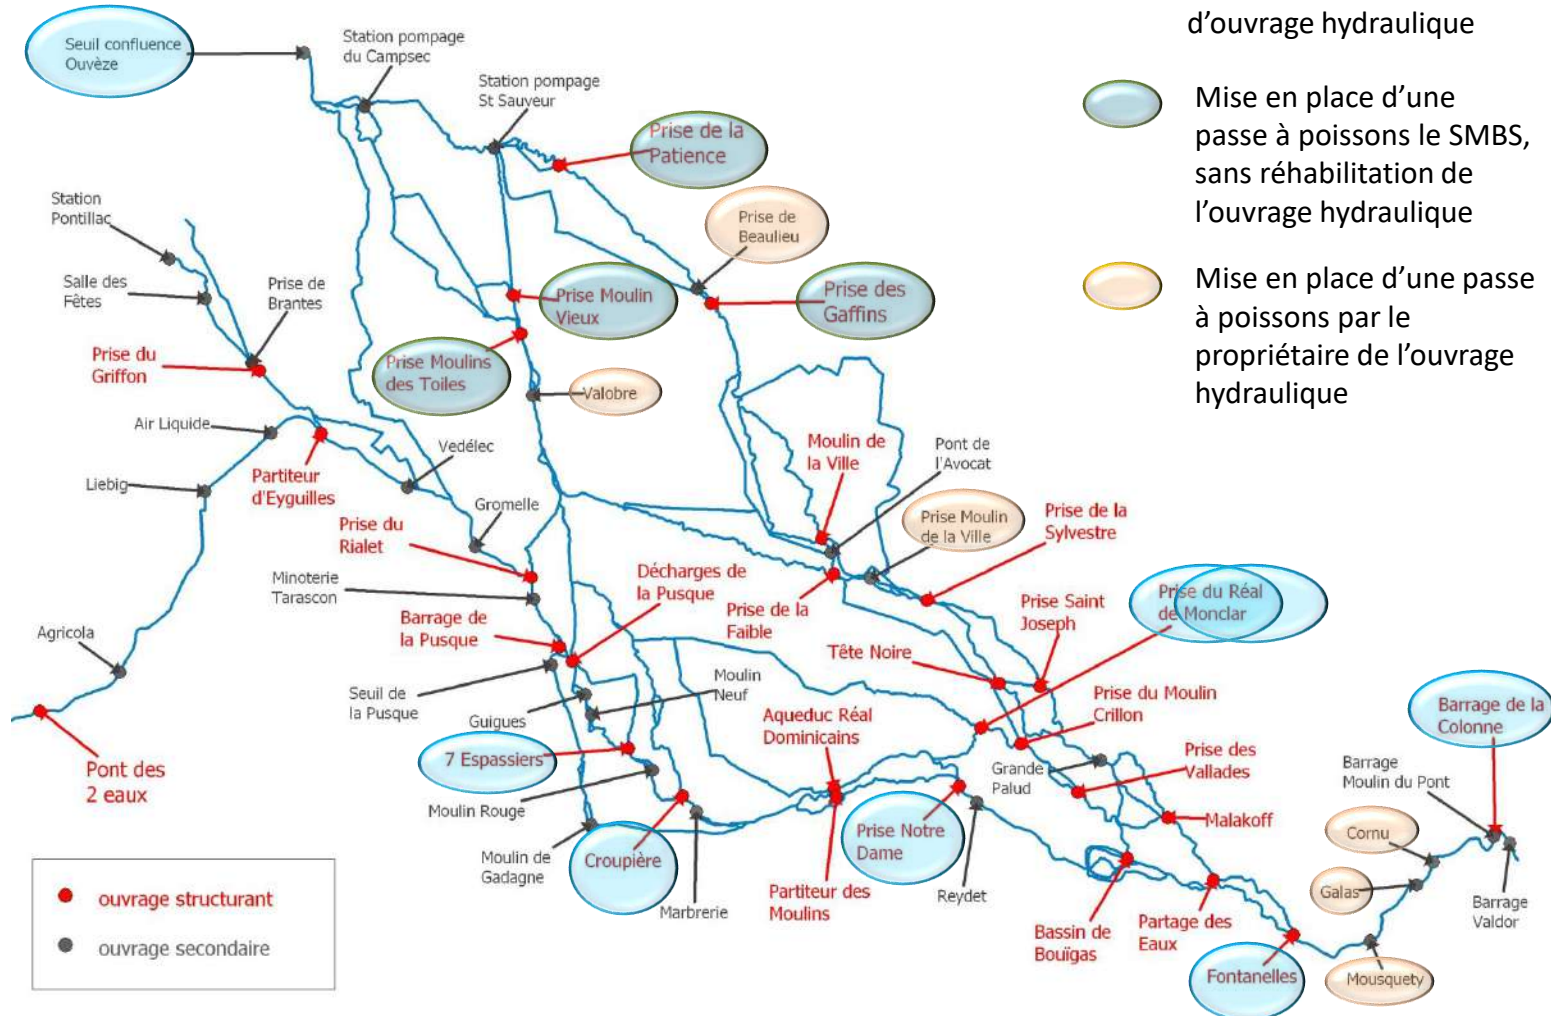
d’ouvrage hydraulique

Mise en place d’une passe à poissons le SMBS, sans réhabilitation de l’ouvrage hydraulique

Mise en place d’une passe à poissons par le propriétaire de l’ouvrage hydraulique

Seuil confluence Ouvèze
Station pompage du Campsec
Station pompage St Sauveur
Prise de la Patience
Prise de Beaulieu
Station Pontillac
Salle des Fêtes
Prise de Brantes
Prise Moulin Vieux
Prise des Gaffins
Prise du Griffon
Prise Moulins des Toiles
Valobre
Air Liquide
Vedélec
Partiteur d'Eyguilles
Liebig
Moulin de la Ville
Pont de l'Avocat
Gromelle
Prise Moulin de la Ville
Prise de la Sylvestre
Prise du Rialet
Minoterie Tarascon
Décharges de la Pusque
Prise de la Faible
Prise Saint Joseph
Prise du Réal de Monclar
Agricola
Barrage de la Pusque
Tête Noire
Moulin Neuf
Seuil de la Pusque
Prise du Moulin Crillon
Guigues
Aqueduc Réal Dominicains
Barrage de la Colonne
Pont des 2 eaux
7 Espassiers
Grande Palud
Prise des Vallades
Barrage Moulin du Pont
Moulin Rouge
Malakoff
Prise Notre Dame
Cornu
Moulin de Gadagne
Croupière
Partiteur des Moulins
Reydet
Galas
Barrage Valdor
Marbrerie
Bassin de Bouïgas
Partage des Eaux
Fontanelles
Mousquety
ouvrage structurant
ouvrage secondaire